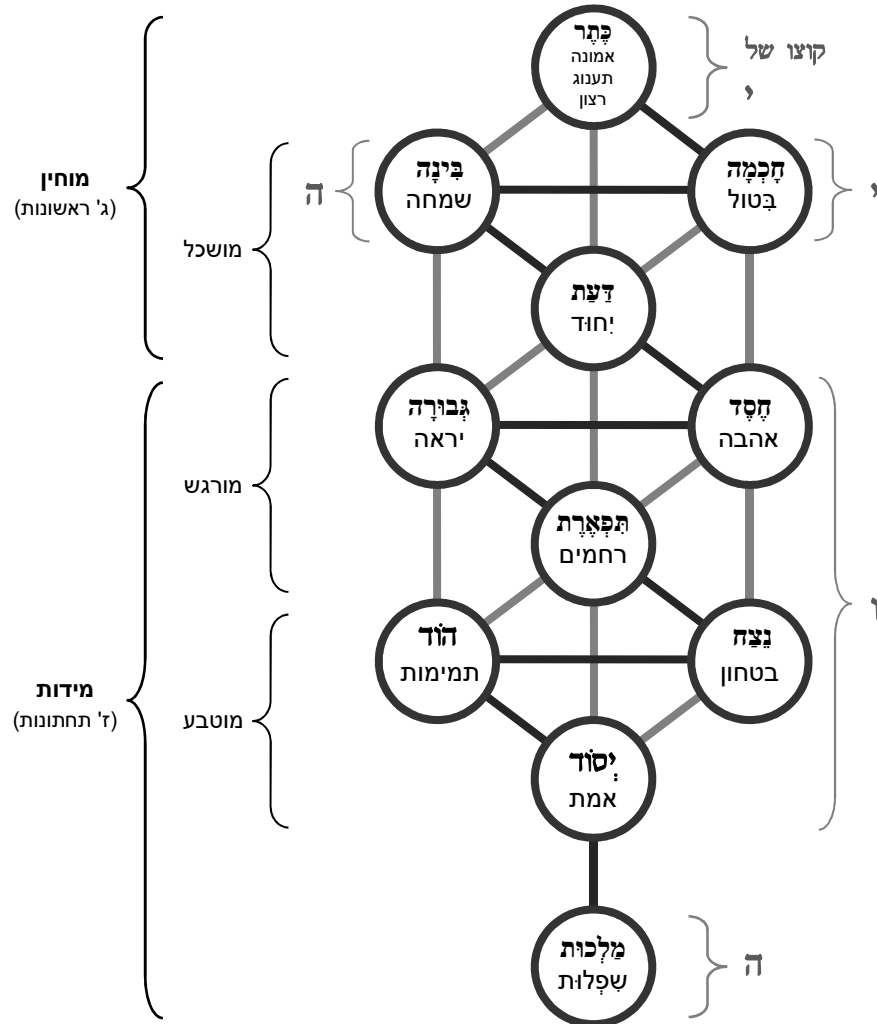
כֶּתֶר
אמונה
תענוג
רצון

קוצו של
י

מוחין
(ג' ראשונות)

מושכל

ה

בִּינָה
שמחה

חָכְמָה
בִּטול

י

דַּעַת
יִחוּד

גְּבוּרָה
יראה

חֶסֶד
אהבה

מורגש

תִּפְאֶרֶת
רחמים

הוֹד
תמימות

נֵצַח
בטחון

ו

מידות
(ז' תחתונות)

מוטבע

יְסוֹד
אמת

מַלְכוּת
שִׁפְלוּת

ה